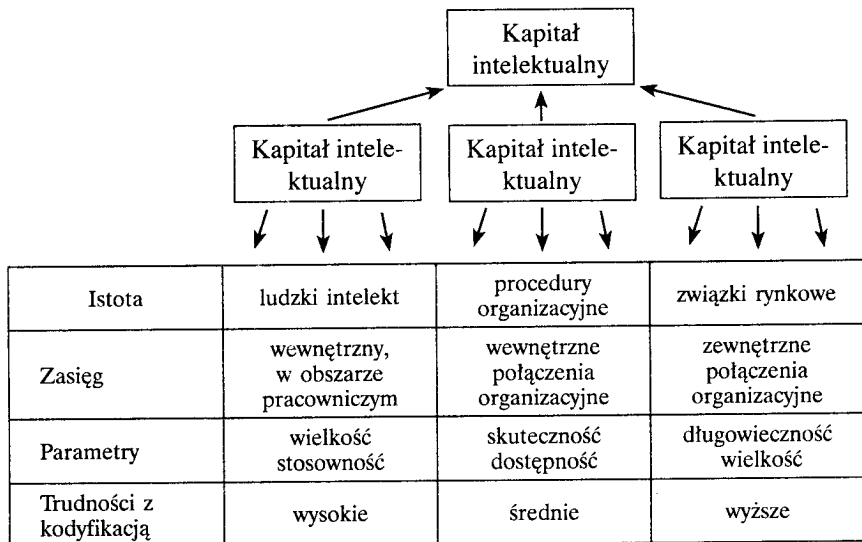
Kapitał intelektualny

Kapitał intelektualny

Kapitał intelektualny

Kapitał intelektualny

| Istota | ludzki intelekt | procedury organizacyjne | związki rynkowe |
|---|---|---|---|
| Zasięg | wewnętrzny, w obszarze pracowniczym | wewnętrzne połączenia organizacyjne | zewnętrzne połączenia organizacyjne |
| Parametry | wielkość stosowność | skuteczność dostępność | długowieczność wielkość |
| Trudności z kodyfikacją | wysokie | średnie | wyższe |